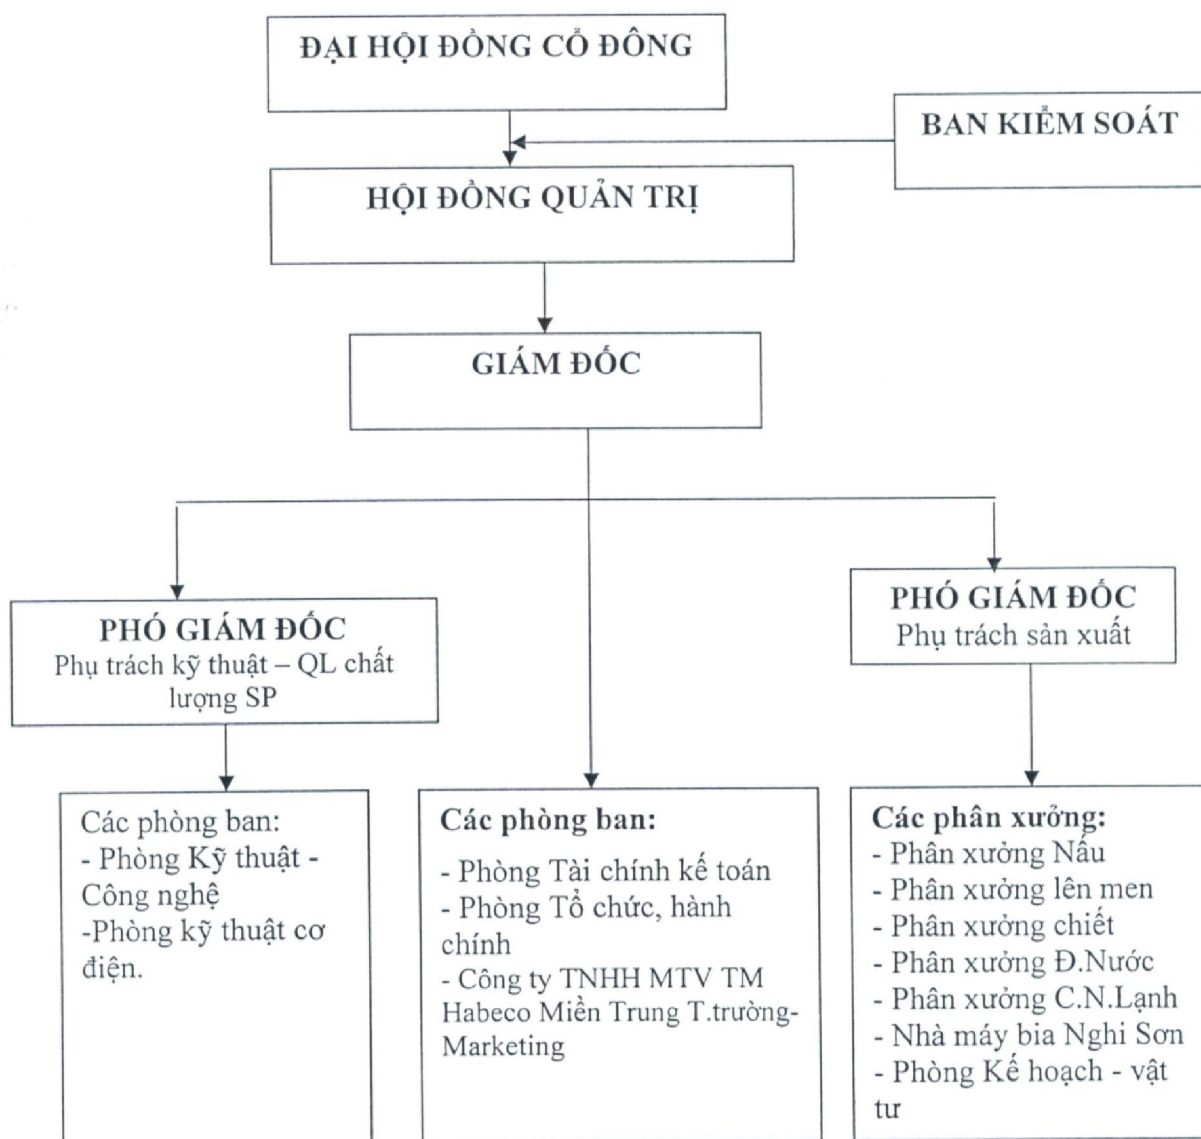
ĐẠI HỘI ĐỒNG CỔ ĐÔNG

BAN KIỂM SOÁT

HỘI ĐỒNG QUẢN TRỊ

GIÁM ĐỐC

PHÓ GIÁM ĐỐC
Phụ trách kỹ thuật – QL chất lượng SP

PHÓ GIÁM ĐỐC
Phụ trách sản xuất

Các phòng ban:
- Phòng Kỹ thuật - Công nghệ
-Phòng kỹ thuật cơ điện.

Các phòng ban:
- Phòng Tài chính kế toán
- Phòng Tổ chức, hành chính
- Công ty TNHH MTV TM Habeco Miền Trung T.trường-Marketing

Các phân xưởng:
- Phân xưởng Nấu
- Phân xưởng lên men
- Phân xưởng chiết
- Phân xưởng Đ.Nước
- Phân xưởng C.N.Lạnh
- Nhà máy bia Nghi Sơn
- Phòng Kế hoạch - vật tư